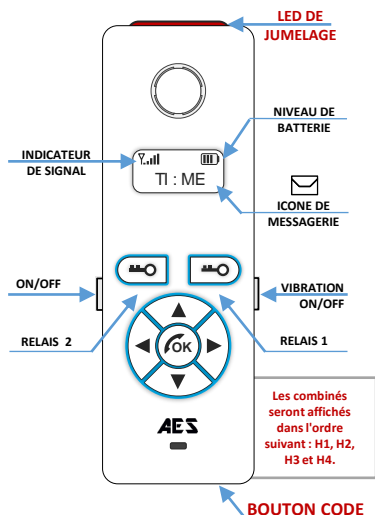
LED DE JUMELAGE

NIVEAU DE BATTERIE

INDICATEUR DE SIGNAL

TI : ME

ICONE DE MESSAGERIE

ON/OFF

VIBRATION ON/OFF

RELAIS 2

OK

RELAIS 1

AES

Les combinés seront affichés dans l'ordre suivant : H1, H2, H3 et H4.

BOUTON CODE